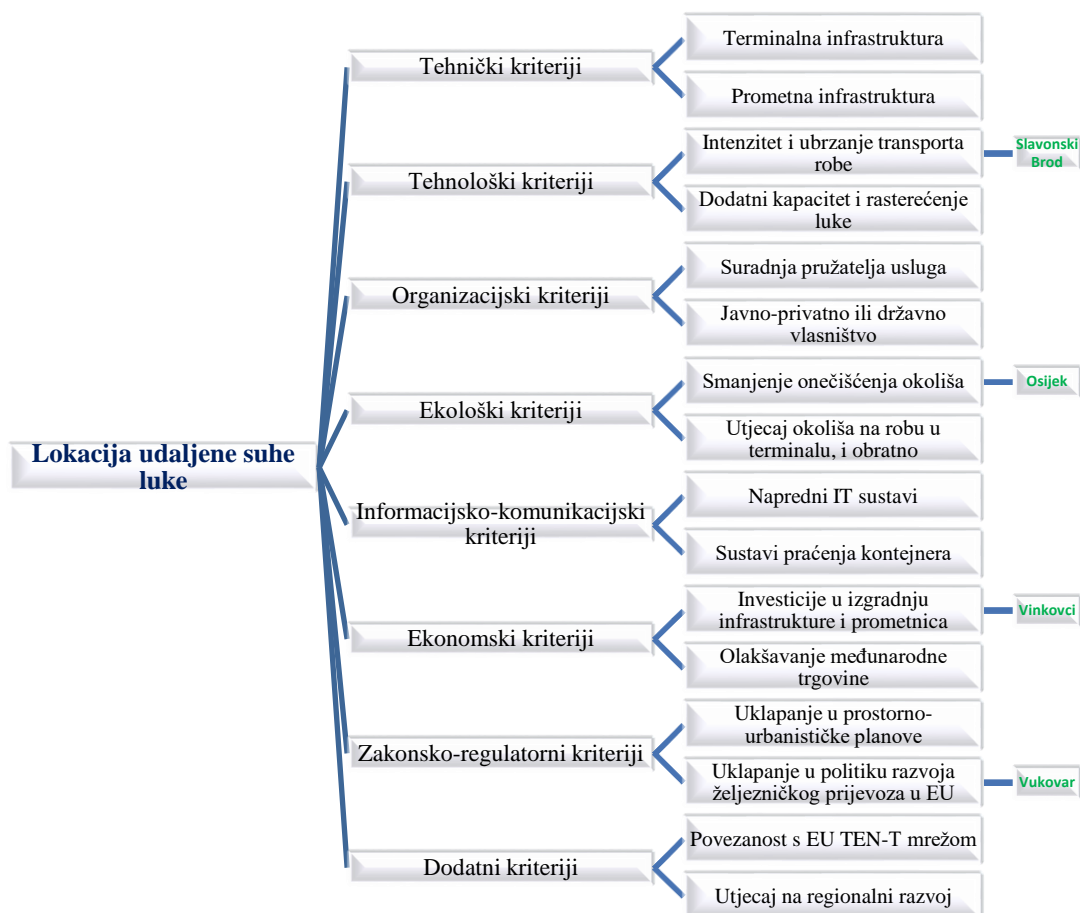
Lokacija udaljene suhe luke

Tehnički kriteriji

Terminalna infrastruktura

Prometna infrastruktura

Tehnološki kriteriji

Intenzitet i ubrzanje transporta robe

Slavonski Brod

Dodatni kapacitet i rasterećenje luke

Organizacijski kriteriji

Suradnja pružatelja usluga

Javno-privatno ili državno vlasništvo

Ekološki kriteriji

Smanjenje onečišćenja okoliša

Osijek

Utjecaj okoliša na robu u terminalu, i obratno

Informacijsko-komunikacijski kriteriji

Napredni IT sustavi

Sustavi praćenja kontejnera

Ekonomski kriteriji

Investicije u izgradnju infrastrukture i prometnica

Vinkovci

Olakšavanje međunarodne trgovine

Zakonsko-regulatorni kriteriji

Uklapanje u prostorno-urbanističke planove

Uklapanje u politiku razvoja željezničkog prijevoza u EU

Vukovar

Dodatni kriteriji

Povezanost s EU TEN-T mrežom

Utjecaj na regionalni razvoj